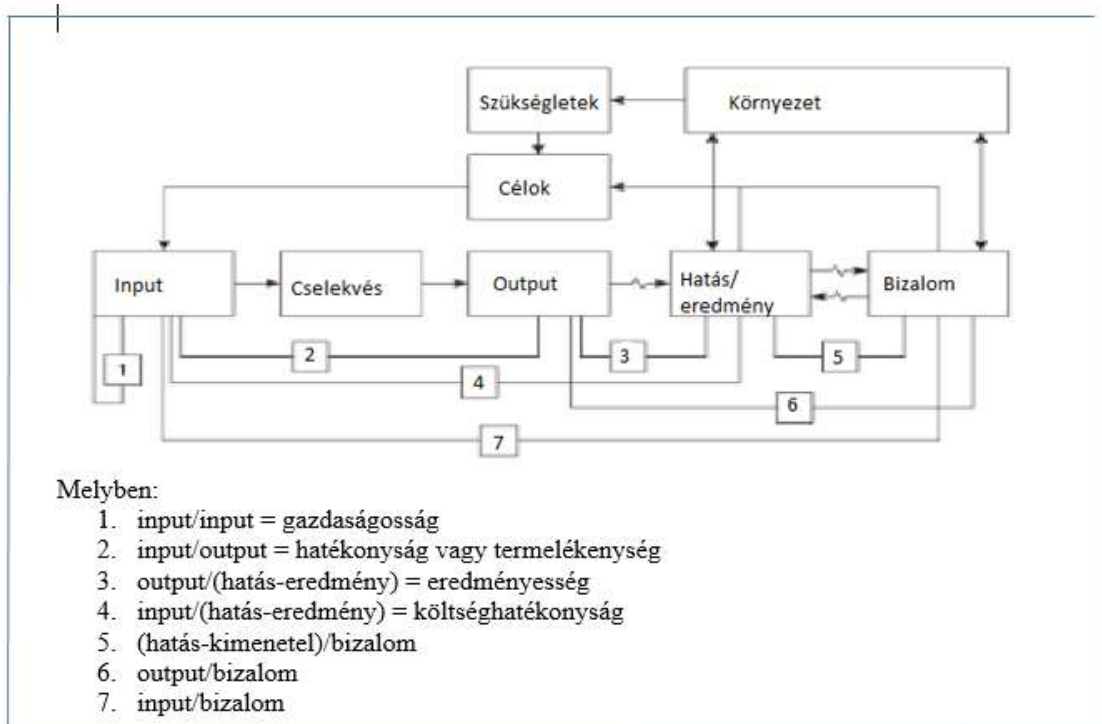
Szükségletek

Környezet

Célok

Input

Cselekvés

Output

Hatás/ eredmény

Bizalom

1

2

3

4

5

6

7

Melyben:
1. input/input = gazdaságosság
2. input/output = hatékonyság vagy termelékenység
3. output/(hatás-eredmény) = eredményesség
4. input/(hatás-eredmény) = költséghatékonyság
5. (hatás-kimenetel)/bizalom
6. output/bizalom
7. input/bizalom